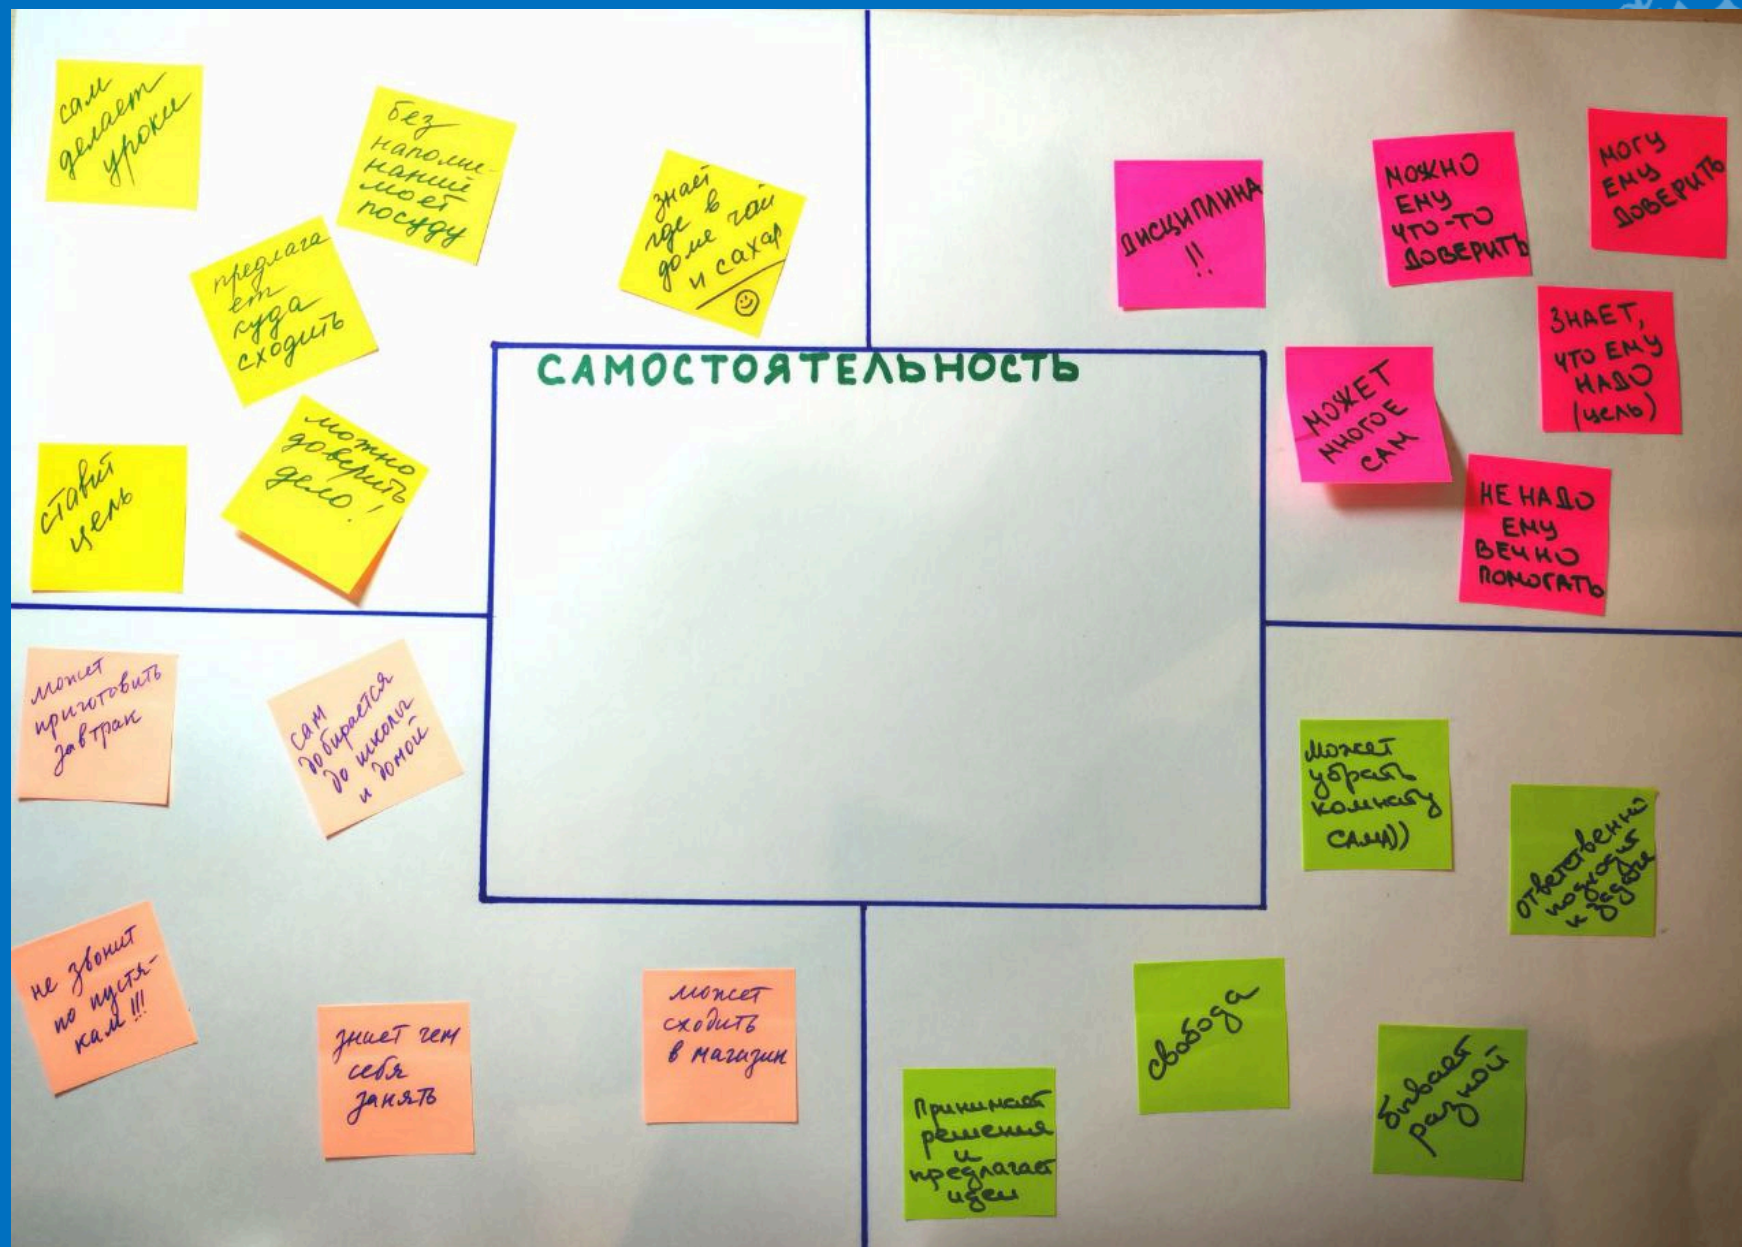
сам делает уроки

без напоминаний моет посуду

знает где в доме чай и сахар ☺

предлагает куда сходить

ставит цель

можно доверить дело!

ДИСЦИПЛИНА !!

МОЖНО ЕМУ ЧТО-ТО ДОВЕРИТЬ

МОГУ ЕМУ ДОВЕРИТЬ

ЗНАЕТ, ЧТО ЕМУ НАДО (ЦЕЛЬ)

МОЖЕТ МНОГОЕ САМ

НЕ НАДО ЕМУ ВЕЧНО ПОМОГАТЬ

САМОСТОЯТЕЛЬНОСТЬ

может приготовить завтрак

сам добирается до школы и домой

не звонит по пустякам!!!

знает чем себя занять

может сходить в магазин

может убрать комнату сам))

ответственно подходит к делу

свобода

бывает разной

принимает решения и предлагает идеи